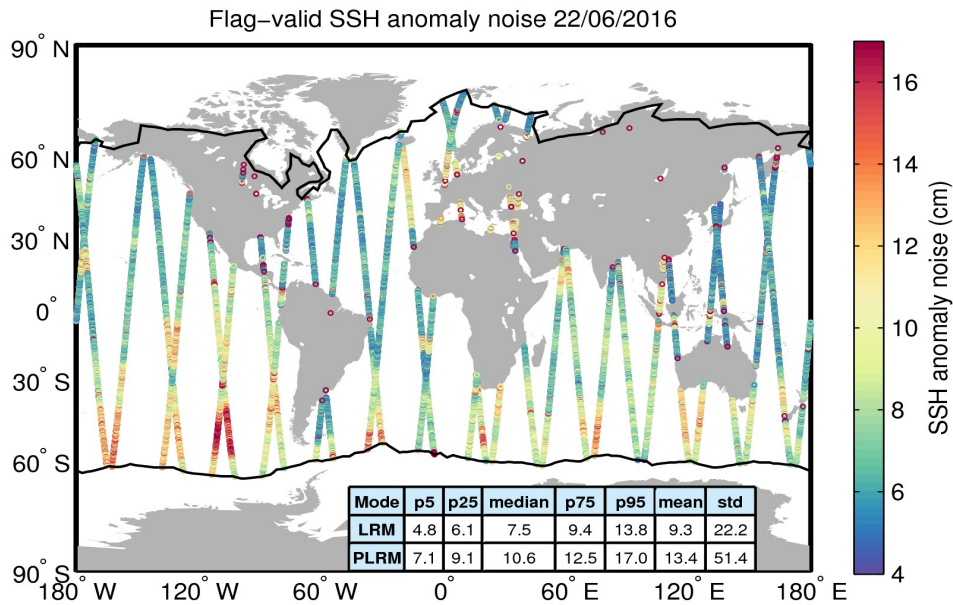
Flag−valid SSH anomaly noise 22/06/2016

90° N
60° N
30° N
0°
30° S
60° S
90° S

180° W 120° W 60° W 0° 60° E 120° E 180° E

| Mode | p5 | p25 | median | p75 | p95 | mean | std |
|---|---|---|---|---|---|---|---|
| LRM | 4.8 | 6.1 | 7.5 | 9.4 | 13.8 | 9.3 | 22.2 |
| PLRM | 7.1 | 9.1 | 10.6 | 12.5 | 17.0 | 13.4 | 51.4 |

SSH anomaly noise (cm)
16
14
12
10
8
6
4